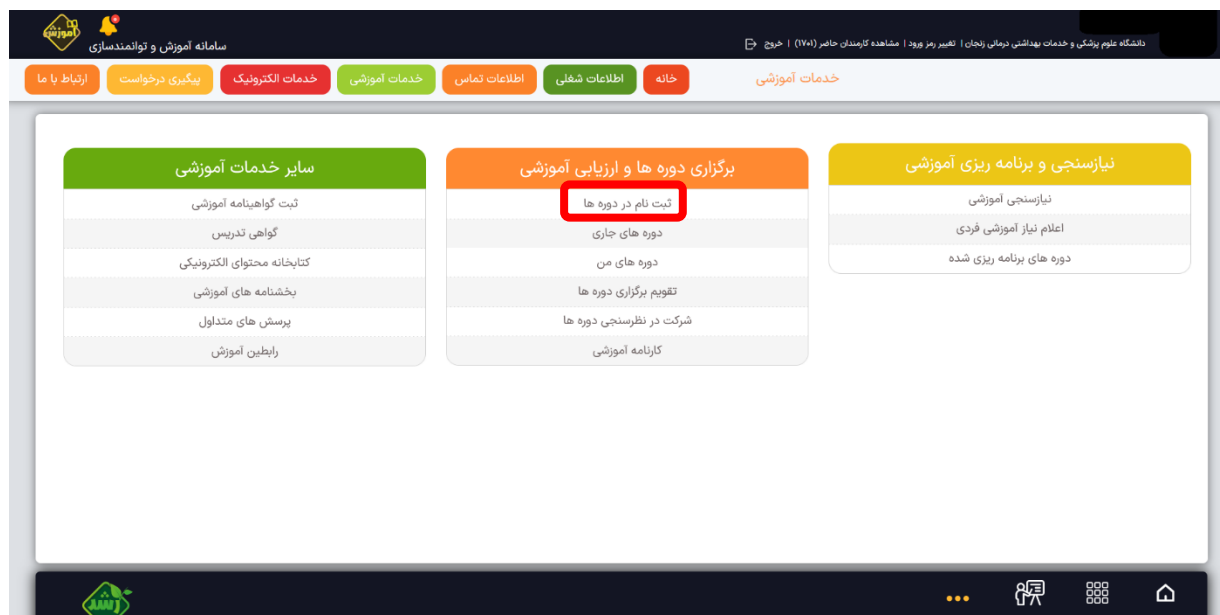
آموزش

سامانه آموزش و توانمندسازی

دانشگاه علوم پزشکی و خدمات بهداشتی درمانی زنجان | تغییر رمز ورود | مشاهده کارمندان حاضر (۱۷۰۱) | خروج

خدمات آموزشی

خانه
اطلاعات شغلی
اطلاعات تماس
خدمات آموزشی
خدمات الکترونیک
پیگیری درخواست
ارتباط با ما

نیازسنجی و برنامه ریزی آموزشی
نیازسنجی آموزشی
اعلام نیاز آموزشی فردی
دوره های برنامه ریزی شده

برگزاری دوره ها و ارزیابی آموزشی
ثبت نام در دوره ها
دوره های جاری
دوره های من
تقویم برگزاری دوره ها
شرکت در نظرسنجی دوره ها
کارنامه آموزشی

سایر خدمات آموزشی
ثبت گواهینامه آموزشی
گواهی تدریس
کتابخانه محتوای الکترونیکی
بخشنامه های آموزشی
پرسش های متداول
رابطین آموزش

رشد